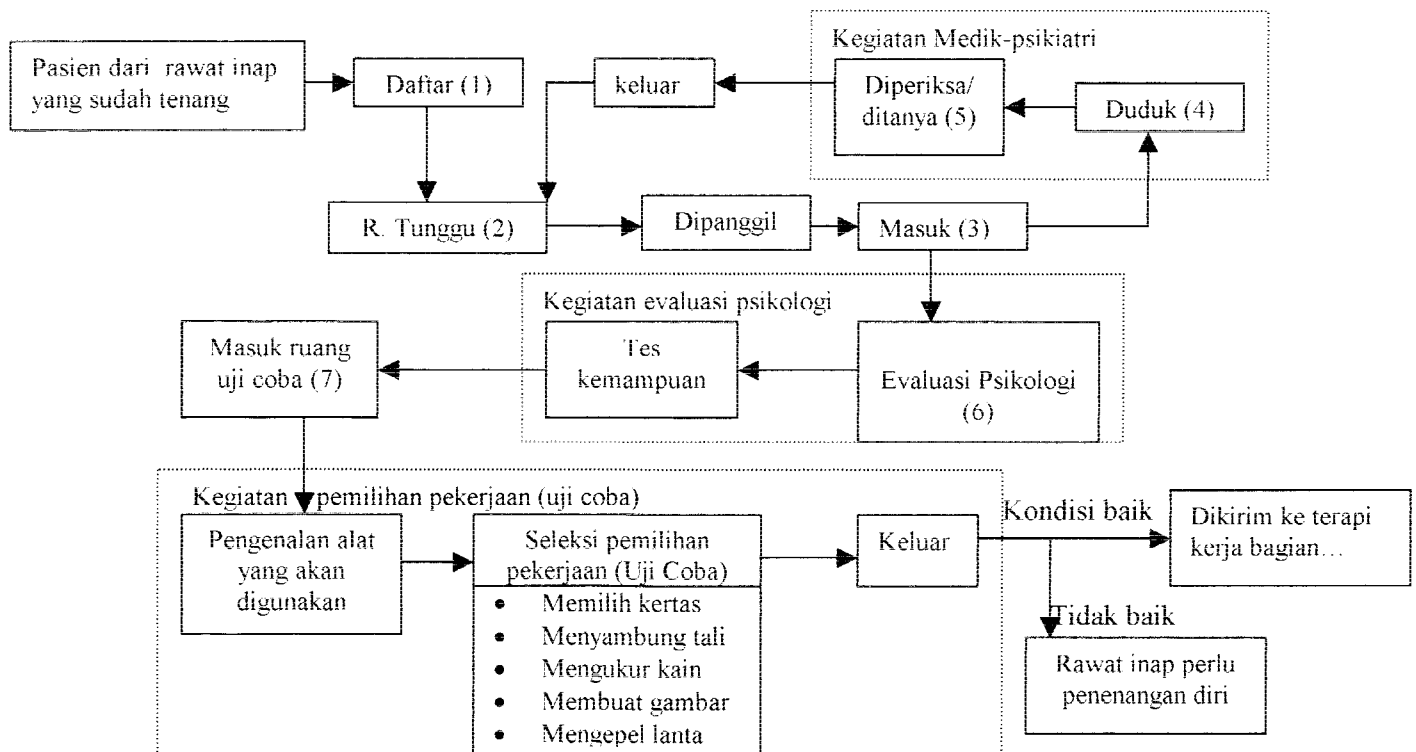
Pasien dari rawat inap yang sudah tenang

Daftar (1)

keluar

Kegiatan Medik-psikiatri

Diperiksa/ ditanya (5)

Duduk (4)

R. Tunggu (2)

Dipanggil

Masuk (3)

Kegiatan evaluasi psikologi

Masuk ruang uji coba (7)

Tes kemampuan

Evaluasi Psikologi (6)

Kegiatan pemilihan pekerjaan (uji coba)

Pengenalan alat yang akan digunakan

Seleksi pemilihan pekerjaan (Uji Coba)

- Memilih kertas
- Menyambung tali
- Mengukur kain
- Membuat gambar
- Mengepel lanta

Keluar

Kondisi baik

Dikirim ke terapi kerja bagian…

Tidak baik

Rawat inap perlu penenangan diri